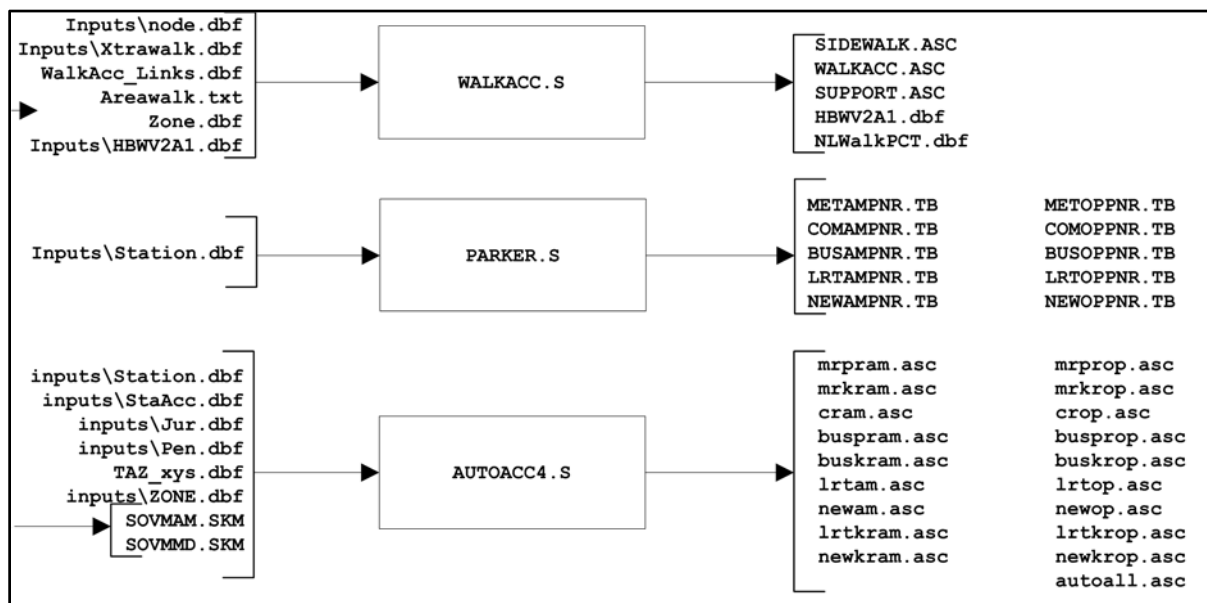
Inputs\node.dbf
Inputs\Xtrawalk.dbf
WalkAcc_Links.dbf
Areawalk.txt
Zone.dbf
Inputs\HBWV2A1.dbf

WALKACC.S

SIDEWALK.ASC
WALKACC.ASC
SUPPORT.ASC
HBWV2A1.dbf
NLWalkPCT.dbf

Inputs\Station.dbf

PARKER.S

METAMPNR.TB
COMAMPNR.TB
BUSAMPNR.TB
LRTAMPNR.TB
NEWAMPNR.TB

METOPPNR.TB
COMOPPNR.TB
BUSOPPNR.TB
LRTOPPNR.TB
NEWOPPNR.TB

inputs\Station.dbf
inputs\StaAcc.dbf
inputs\Jur.dbf
inputs\Pen.dbf
TAZ_xys.dbf
inputs\ZONE.dbf
SOVMAM.SKM
SOVMMD.SKM

AUTOACC4.S

mrpram.asc
mrkram.asc
cram.asc
buspram.asc
buskram.asc
lrtam.asc
newam.asc
lrtkram.asc
newkram.asc

mrprop.asc
mrkrop.asc
crop.asc
busprop.asc
buskrop.asc
lrtop.asc
newop.asc
lrtkrop.asc
newkrop.asc
autoall.asc